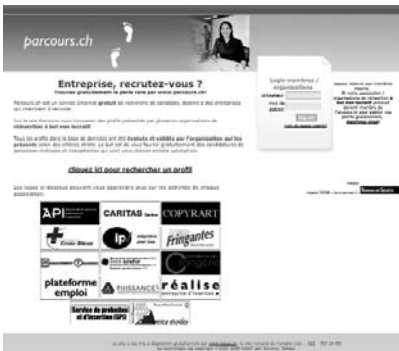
parcours.ch

Entreprise, recrutez-vous ?
Trouvez gratuitement la perle rare sur www.parcours.ch!

Login membres / organisations

utilisateur
mot de passe

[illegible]

cliquez ici pour rechercher un profil

API

CARITAS

COPYRART

Croix-Bleue

Fringantes

plateforme emploi

PUISSANCE

réalise

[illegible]